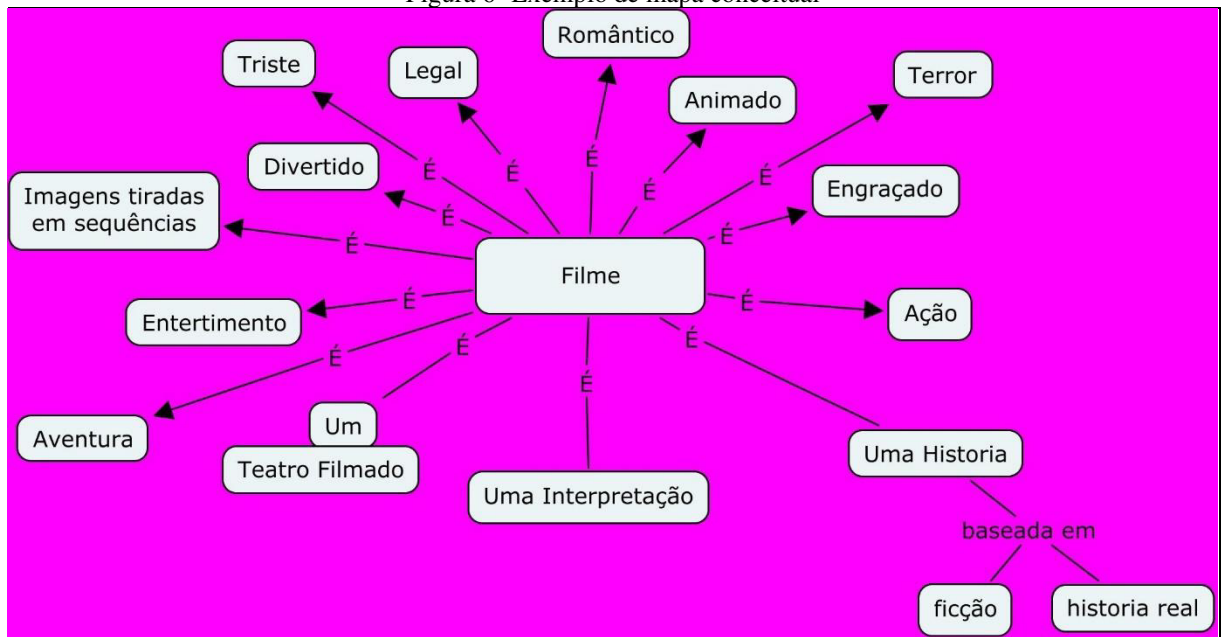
Figura 6- Exemplo de mapa conceitual

Filme

É Triste
É Legal
É Romântico
É Animado
É Terror
É Divertido
É Engraçado
É Imagens tiradas em sequências
É Entertimento
É Ação
É Aventura
É Um Teatro Filmado
É Uma Interpretação
É Uma Historia

baseada em
ficção
historia real